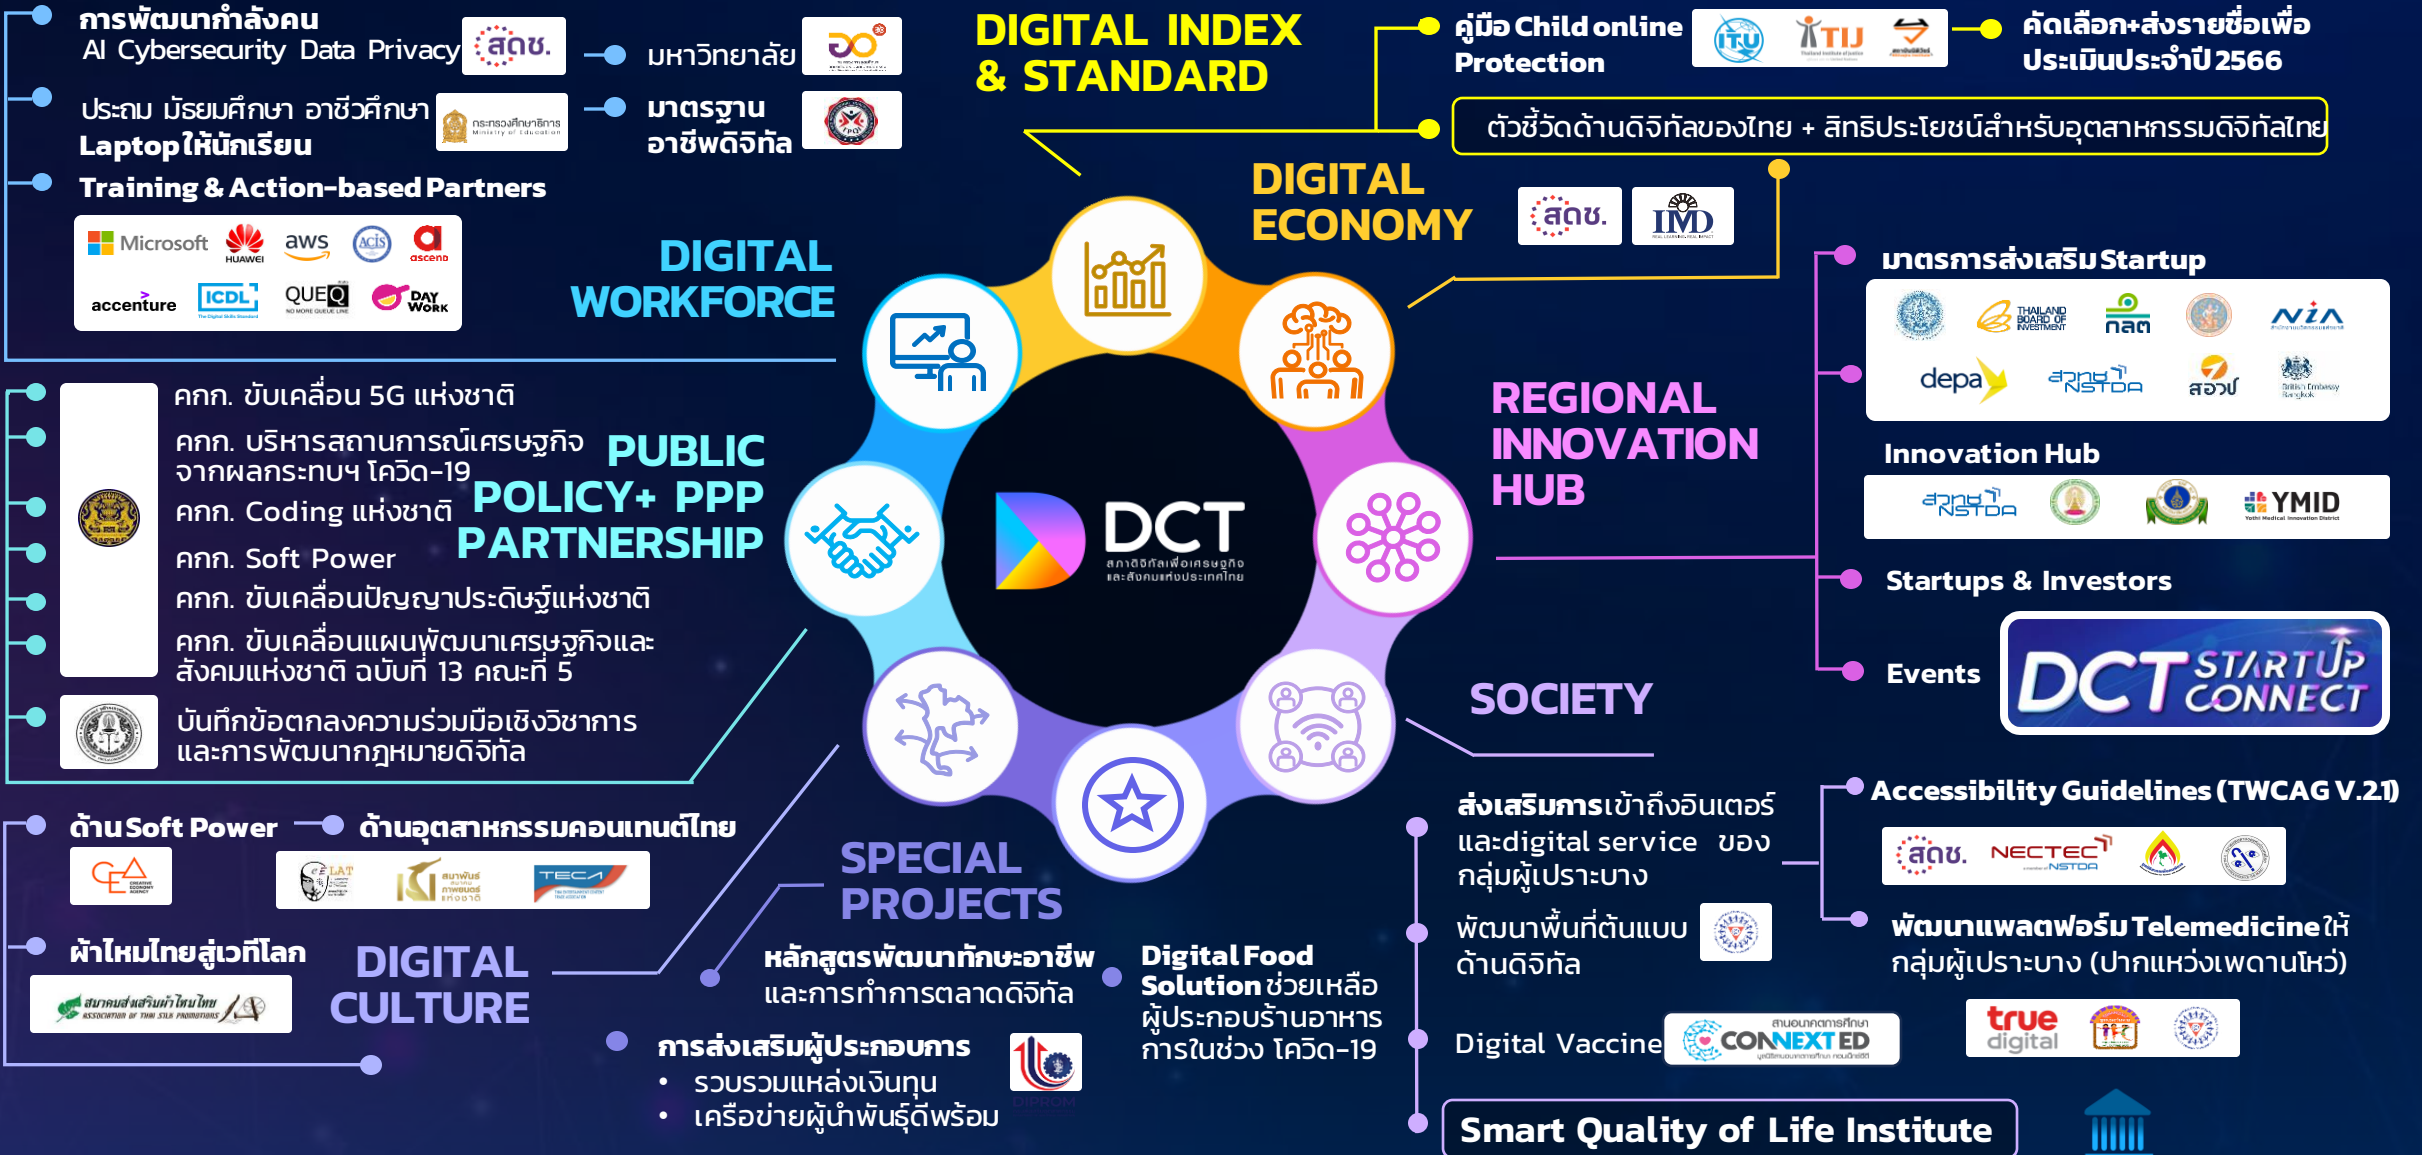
การพัฒนากำลังคน
AI Cybersecurity Data Privacy สดช.

มหาวิทยาลัย

ประถม มัธยมศึกษา อาชีวศึกษา
Laptopให้นักเรียน

มาตรฐาน
อาชีพดิจิทัล

Training & Action-based Partners
Microsoft HUAWEI aws acis ascend accenture ICDL QUEQ DAY WORK

DIGITAL WORKFORCE

DIGITAL INDEX & STANDARD

คู่มือ Child online Protection
ITU TIJ

คัดเลือก+ส่งรายชื่อเพื่อประเมินประจำปี 2566

ตัวชี้วัดด้านดิจิทัลของไทย + สิทธิประโยชน์สำหรับอุตสาหกรรมดิจิทัลไทย

DIGITAL ECONOMY
สดช. IMD

มาตรการส่งเสริมStartup
THAILAND BOARD OF INVESTMENT
nam
NIA
depa
สวทช NSTDA
สอวช

Innovation Hub
สวทช NSTDA
YMID

REGIONAL INNOVATION HUB

Startups & Investors

Events
DCT STARTUP CONNECT

SOCIETY

คกก. ขับเคลื่อน 5G แห่งชาติ
คกก. บริหารสถานการณ์เศรษฐกิจจากผลกระทบฯ โควิด-19
คกก. Coding แห่งชาติ
คกก. Soft Power
คกก. ขับเคลื่อนปัญญาประดิษฐ์แห่งชาติ
คกก. ขับเคลื่อนแผนพัฒนาเศรษฐกิจและสังคมแห่งชาติ ฉบับที่ 13 คณะที่ 5
บันทึกข้อตกลงความร่วมมือเชิงวิชาการและการพัฒนากฎหมายดิจิทัล

PUBLIC POLICY+ PPP PARTNERSHIP

DCT สภาดิจิทัลเพื่อเศรษฐกิจและสังคมแห่งประเทศไทย

ด้านSoft Power
ด้านอุตสาหกรรมคอนเทนต์ไทย
CEA
TECA

ผ้าไหมไทยสู่เวทีโลก
สมาคมส่งเสริมผ้าไหมไทย ASSOCIATION OF THAI SILK PROMOTIONS

DIGITAL CULTURE

SPECIAL PROJECTS

หลักสูตรพัฒนาทักษะอาชีพและการทำการตลาดดิจิทัล

Digital Food Solution ช่วยเหลือผู้ประกอบร้านอาหารการในช่วง โควิด-19

การส่งเสริมผู้ประกอบการ
• รวบรวมแหล่งเงินทุน
• เครือข่ายผู้นำพันธุ์ดีพร้อม
DIPROM

ส่งเสริมการเข้าถึงอินเตอร์และdigital service ของกลุ่มผู้เปราะบาง

Accessibility Guidelines (TWCAG V.2.1)
สดช. NECTEC NSTDA

พัฒนาพื้นที่ต้นแบบด้านดิจิทัล

พัฒนาแพลตฟอร์ม Telemedicine ให้กลุ่มผู้เปราะบาง (ปากแหว่งเพดานโหว่)

Digital Vaccine
CONNEXT ED

true digital

Smart Quality of Life Institute